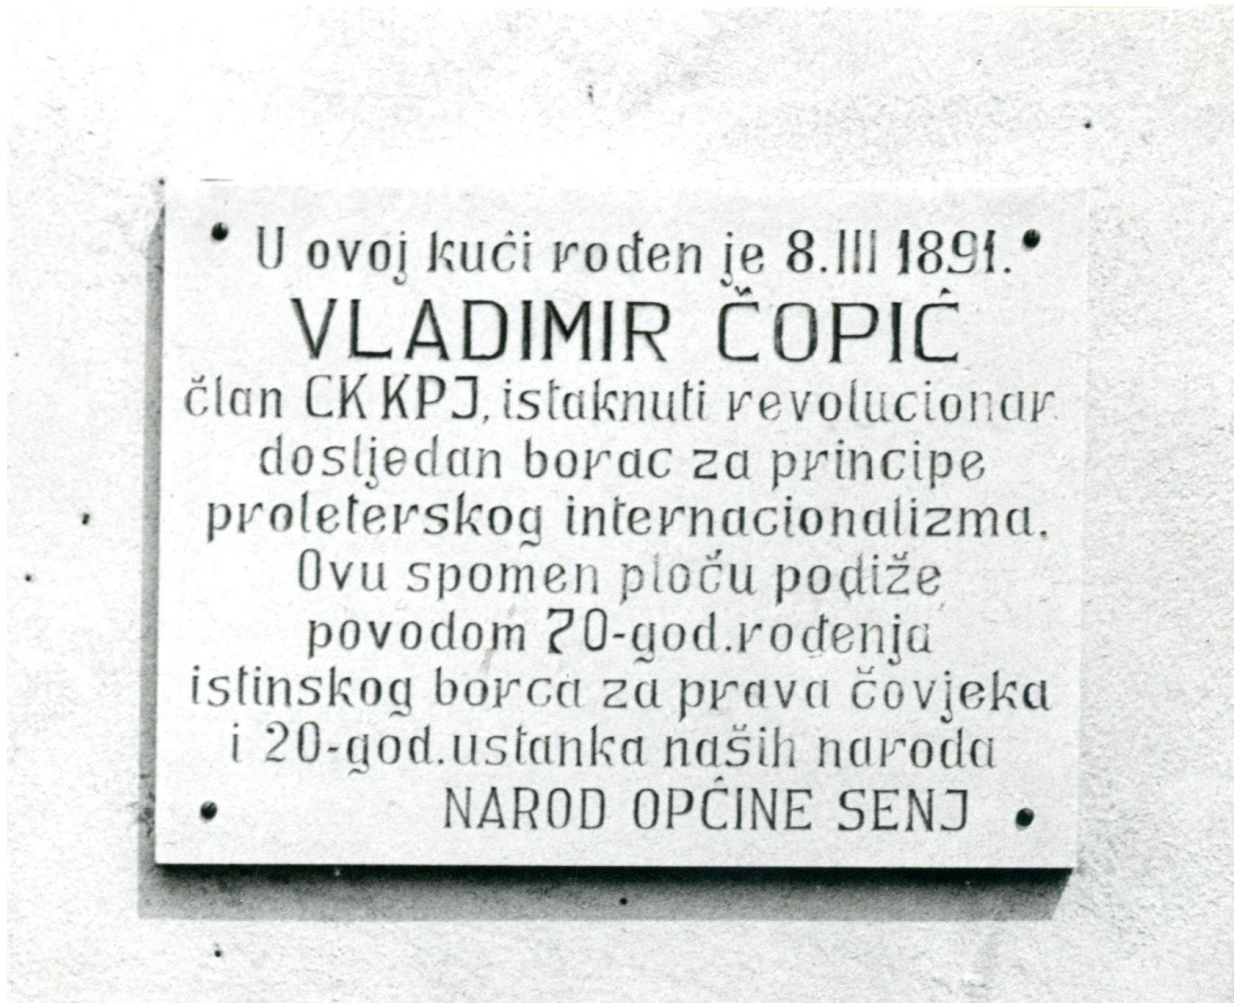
U ovoj kući rođen je 8.III 1891.
VLADIMIR ČOPIĆ
član CK KPJ, istaknuti revolucionar
dosljedan borac za principe
proleterskog internacionalizma.
Ovu spomen ploču podiže
povodom 70-god. rođenja
istinskog borca za prava čovjeka
i 20-god. ustanka naših naroda
NAROD OPĆINE SENJ